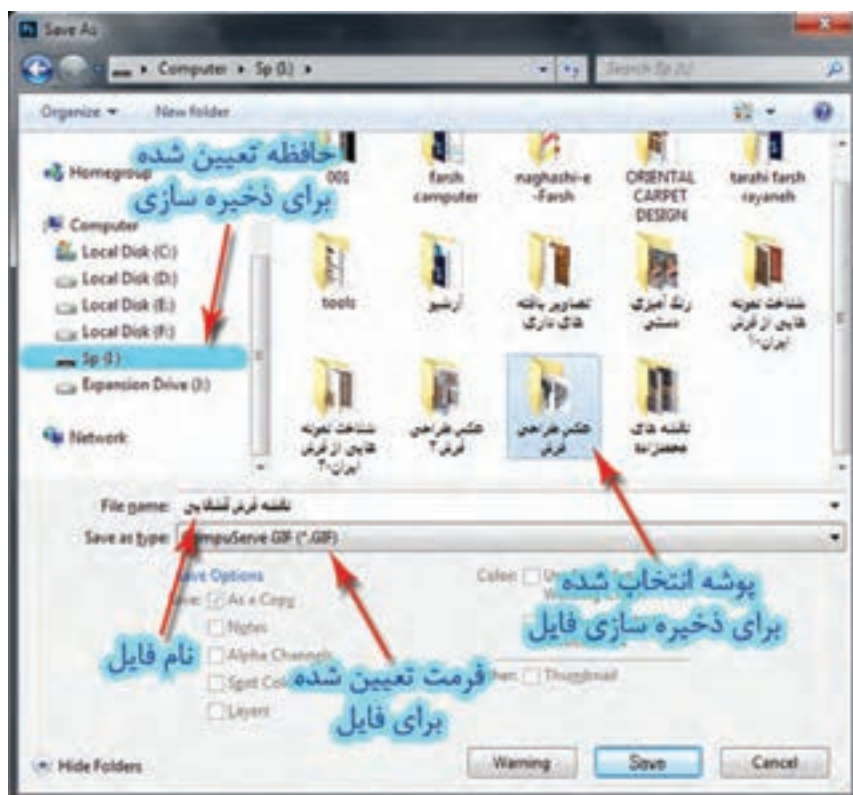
Save As

Computer ▸ Sp (I:) ▸

Search Sp (I:)

Organize ▾ New folder

حافظه تعیین شده برای ذخیره سازی

Homegroup

Computer

Local Disk (C:)

Local Disk (D:)

Local Disk (E:)

Local Disk (F:)

Sp (I:)

Expansion Drive (J:)

Network

001

farsh camputer

naghashi-e -Farsh

ORIENTAL CARPET DESIGN

tarahi farsh rayaneh

tools

آرشیو

تصاویر بافته های داری

رنگ آمیزی دستی

شناخت نمونه هایی از فرش ایران-۱

شناخت نمونه هایی از فرش ایران-۲

عکس طراحی فرش ۲

عکس طراحی فرش

نقشه های مصمم زده

File name: نقشه فرش لشقایی

Save as type: CompuServe GIF (*.GIF)

Save Options

Save: As a Copy

Notes

Alpha Channels

Spot Colors

Layers

Color: Use

Thumbnail

پوشه انتخاب شده برای ذخیره سازی فایل

نام فایل

فرمت تعیین شده برای فایل

Hide Folders

Warning

Save

Cancel